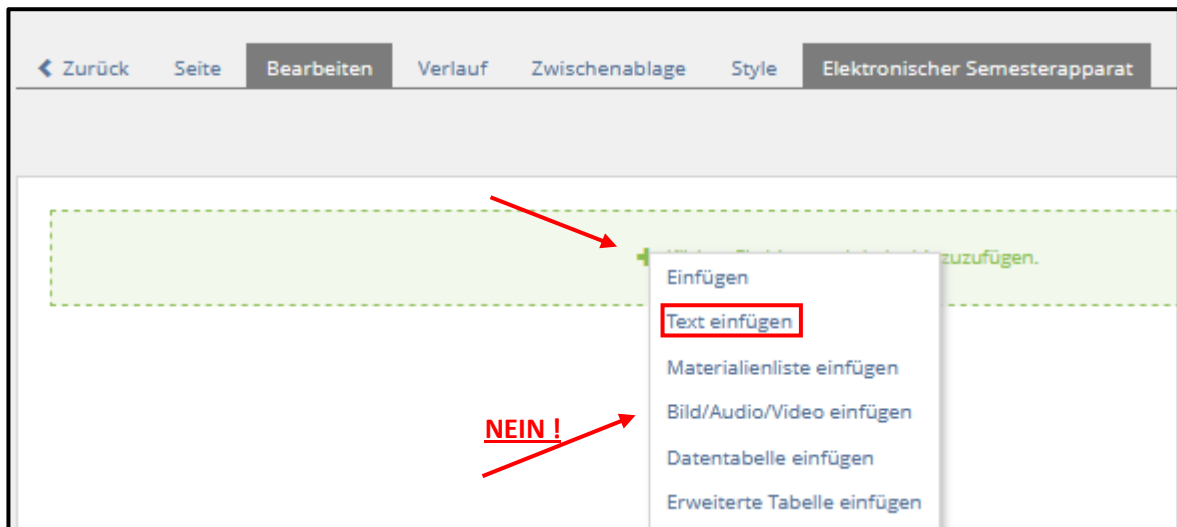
Zurück Seite Bearbeiten Verlauf Zwischenablage Style Elektronischer Semesterapparat

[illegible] zuzufügen.

Einfügen
Text einfügen
Materialienliste einfügen
Bild/Audio/Video einfügen
Datentabelle einfügen
Erweiterte Tabelle einfügen

NEIN !